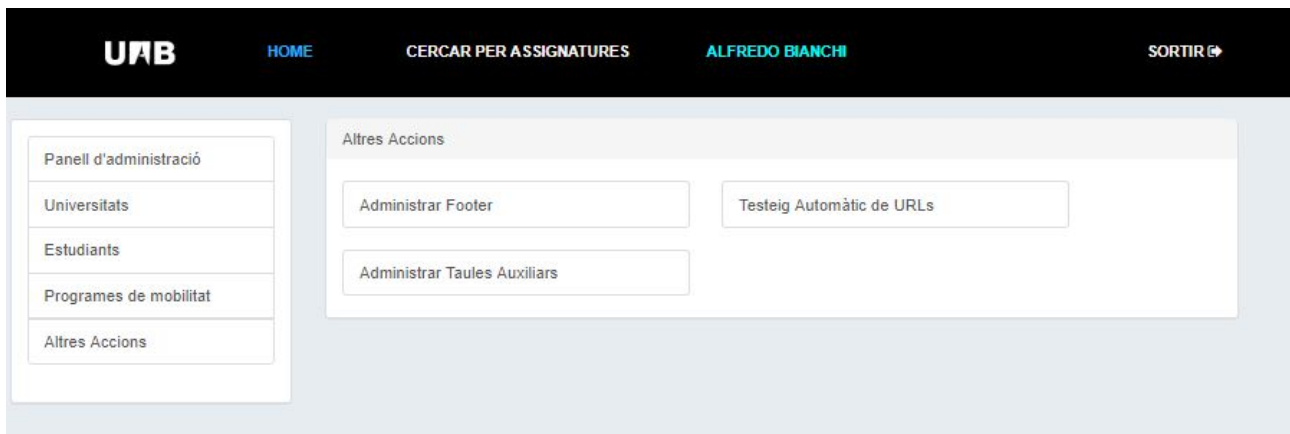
UAB HOME CERCAR PER ASSIGNATURES ALFREDO BIANCHI SORTIR

Panell d'administració
Universitats
Estudiants
Programes de mobilitat
Altres Accions

Altres Accions

Administrar Footer
Testeig Automàtic de URLs
Administrar Taules Auxiliars